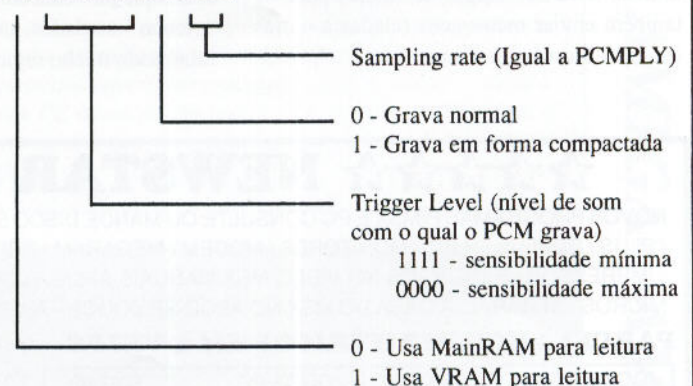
Sampling rate (Igual a PCMPLY)

0 - Grava normal
1 - Grava em forma compactada

Trigger Level (nível de som com o qual o PCM grava)
1111 - sensibilidade mínima
0000 - sensibilidade máxima

0 - Usa MainRAM para leitura
1 - Usa VRAM para leitura